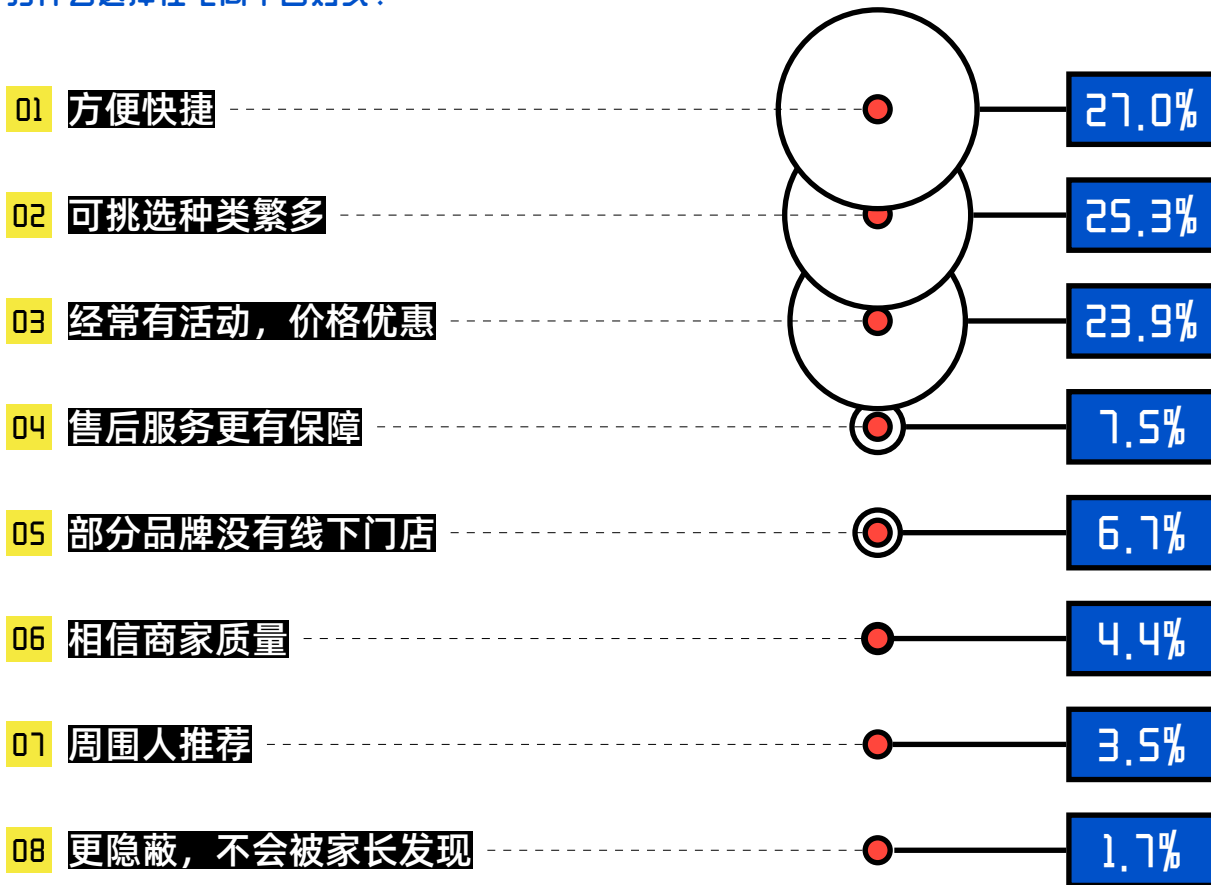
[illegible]

01 方便快捷 27.0%

02 可挑选种类繁多 25.3%

03 经常有活动，价格优惠 23.9%

04 售后服务更有保障 7.5%

05 部分品牌没有线下门店 6.7%

06 相信商家质量 4.4%

07 周围人推荐 3.5%

08 更隐蔽，不会被家长发现 1.7%